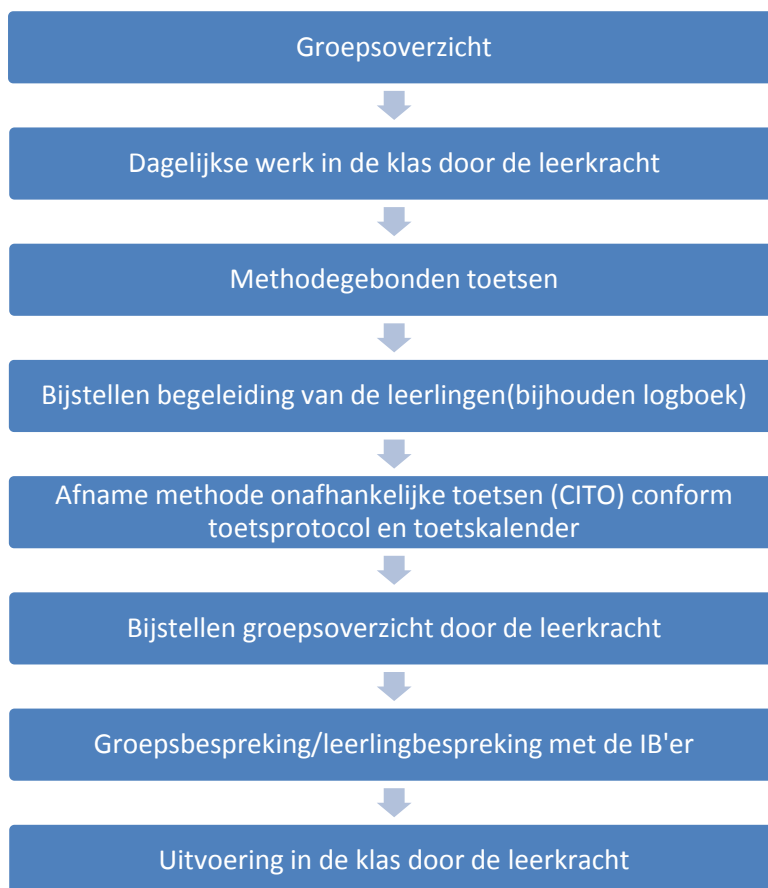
Groepsoverzicht

Dagelijkse werk in de klas door de leerkracht

Methodegebonden toetsen

Bijstellen begeleiding van de leerlingen(bijhouden logboek)

Afname methode onafhankelijke toetsen (CITO) conform toetsprotocol en toetskalender

Bijstellen groepsoverzicht door de leerkracht

Groepsbespreking/leerlingbespreking met de IB'er

Uitvoering in de klas door de leerkracht